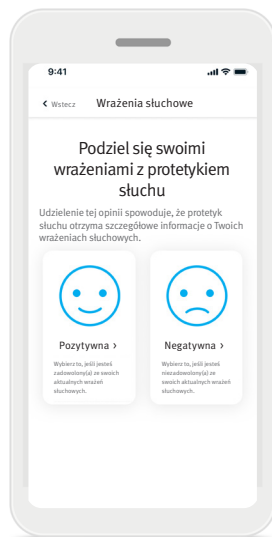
9:41

‹ Wstecz Wrażenia słuchowe

Podziel się swoimi wrażeniami z protetykiem słuchu

Udzielenie tej opinii spowoduje, że protetyk słuchu otrzyma szczegółowe informacje o Twoich wrażeniach słuchowych.

Pozytywna ›

Wybierz to, jeśli jesteś zadowolony(a) ze swoich aktualnych wrażeń słuchowych.

Negatywna ›

Wybierz to, jeśli jesteś niezadowolony(a) ze swoich aktualnych wrażeń słuchowych.